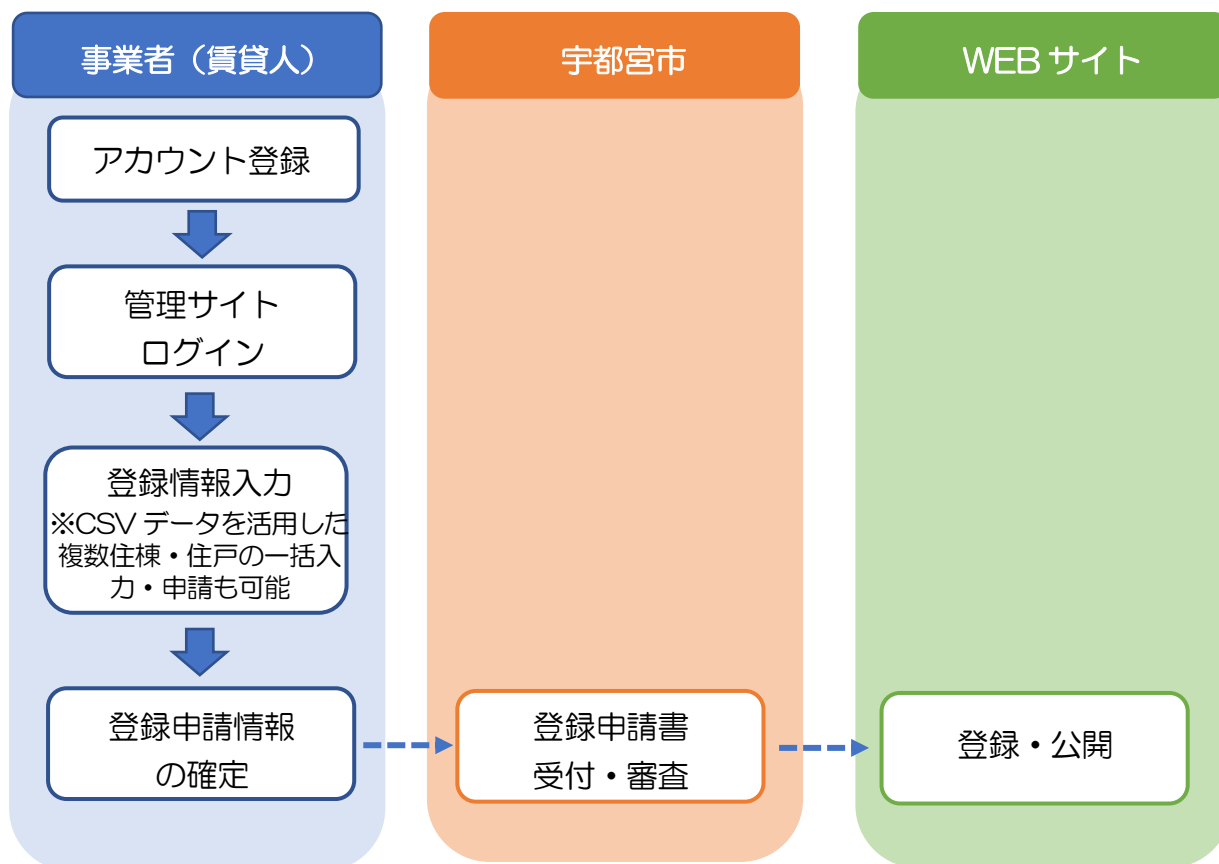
事業者（賃貸人）

宇都宮市

WEB サイト

アカウント登録

管理サイト
ログイン

登録情報入力
※CSV データを活用した複数住棟・住戸の一括入力・申請も可能

登録申請情報
の確定

登録申請書
受付・審査

登録・公開